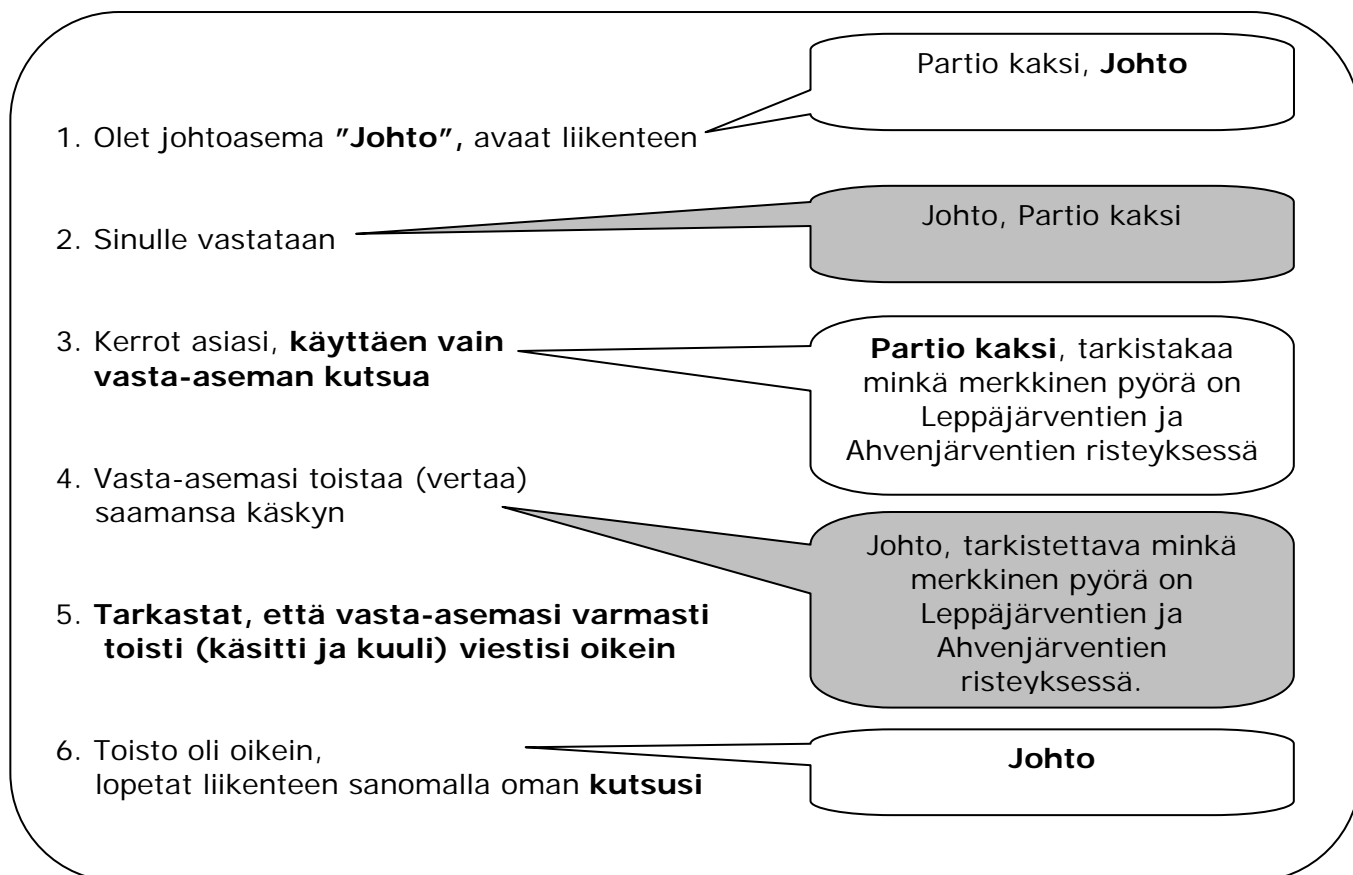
1. Olet johtoasema **”Johto”,** avaat liikenteen

Partio kaksi, **Johto**

2. Sinulle vastataan

Johto, Partio kaksi

3. Kerrot asiasi, **käyttäen vain vasta-aseman kutsua**

**Partio kaksi**, tarkistakaa minkä merkkinen pyörä on Leppäjärventien ja Ahvenjärventien risteyksessä

4. Vasta-asemasi toistaa (vertaa) saamansa käskyn

Johto, tarkistettava minkä merkkinen pyörä on Leppäjärventien ja Ahvenjärventien risteyksessä.

5. **Tarkastat, että vasta-asemasi varmasti toisti (käsitti ja kuuli) viestisi oikein**

6. Toisto oli oikein, lopetat liikenteen sanomalla oman **kutsusi**

**Johto**